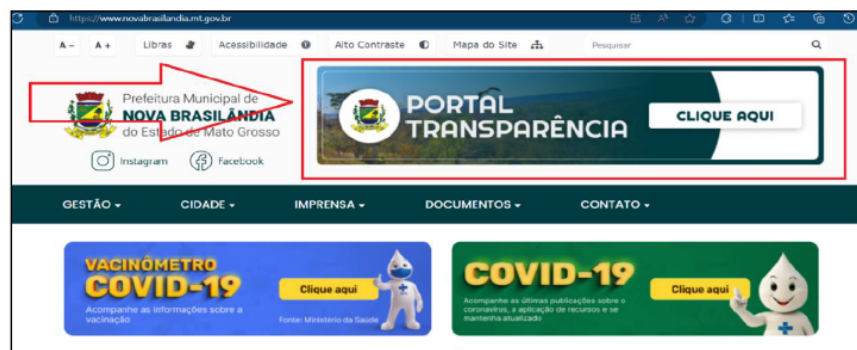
https://www.novabrasilandia.mt.gov.br

A – A + Libras Acessibilidade Alto Contraste Mapa do Site Pesquisar

Prefeitura Municipal de
NOVA BRASILÂNDIA
do Estado de Mato Grosso

Instagram Facebook

PORTAL TRANSPARÊNCIA

CLIQUE AQUI

GESTÃO CIDADE IMPRENSA DOCUMENTOS CONTATO

VACINÔMETRO
COVID-19
Acompanhe as informações sobre a vacinação
Clique aqui
Fonte: Ministério da Saúde

COVID-19
Acompanhe as últimas publicações sobre o coronavírus, a aplicação de recursos e se mantenha atualizado
Clique aqui